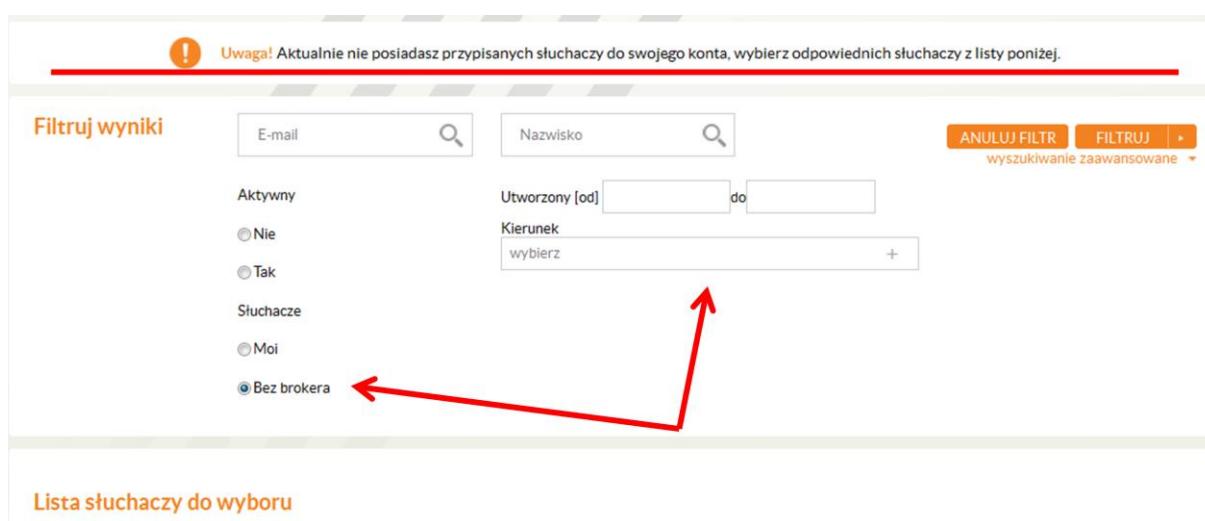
Uwaga! Aktualnie nie posiadasz przypisanych słuchaczy do swojego konta, wybierz odpowiednich słuchaczy z listy poniżej.

Filtruj wyniki

E-mail

Nazwisko

ANULUJ FILTR

FILTRUJ

wyszukiwanie zaawansowane

Aktywny

Nie

Tak

Utworzony [od] do

Kierunek

wybierz

Słuchacze

Moi

Bez brokera

Lista słuchaczy do wyboru